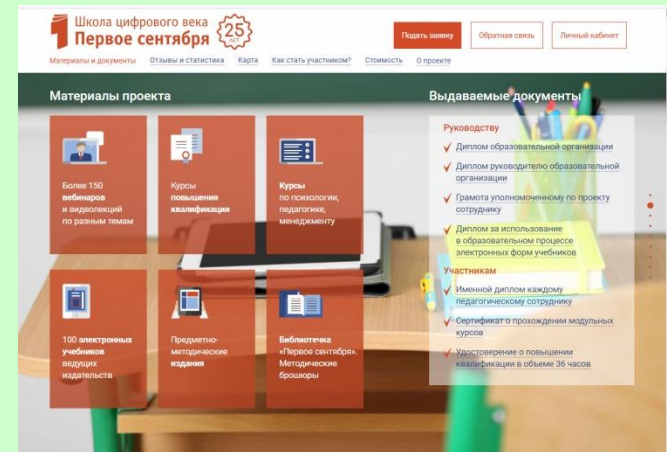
Школа цифрового века
Первое сентября 25 лет

Подать заявку
Обратная связь
Личный кабинет

Материалы и документы
Отзывы и статистика
Карта
Как стать участником?
Стоимость
О проекте

Материалы проекта

Более 150 вебинаров и видеолекций по разным темам

Курсы повышения квалификации

Курсы по психологии, педагогике, менеджменту

100 электронных учебников ведущих издательств

Предметно-методические издания

Библиотечка «Первое сентября». Методические брошюры

Выдаваемые документы

Руководству

Диплом образовательной организации

Диплом руководителю образовательной организации

Грамота уполномоченному по проекту сотруднику

Диплом за использование в образовательном процессе электронных форм учебников

Участникам

Именной диплом каждому педагогическому сотруднику

Сертификат о прохождении модульных курсов

Удостоверение о повышении квалификации в объеме 36 часов